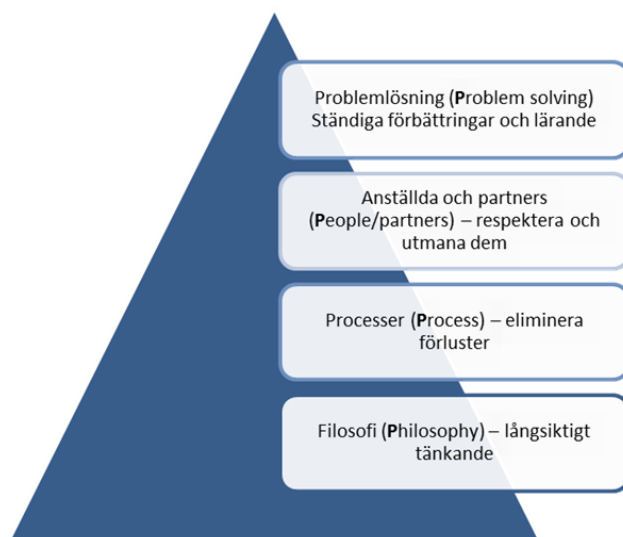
Problemlösning (Problem solving) Ständiga förbättringar och lärande

Anställda och partners (People/partners) – respektera och utmana dem

Processer (Process) – eliminera förluster

Filosofi (Philosophy) – långsiktigt tänkande